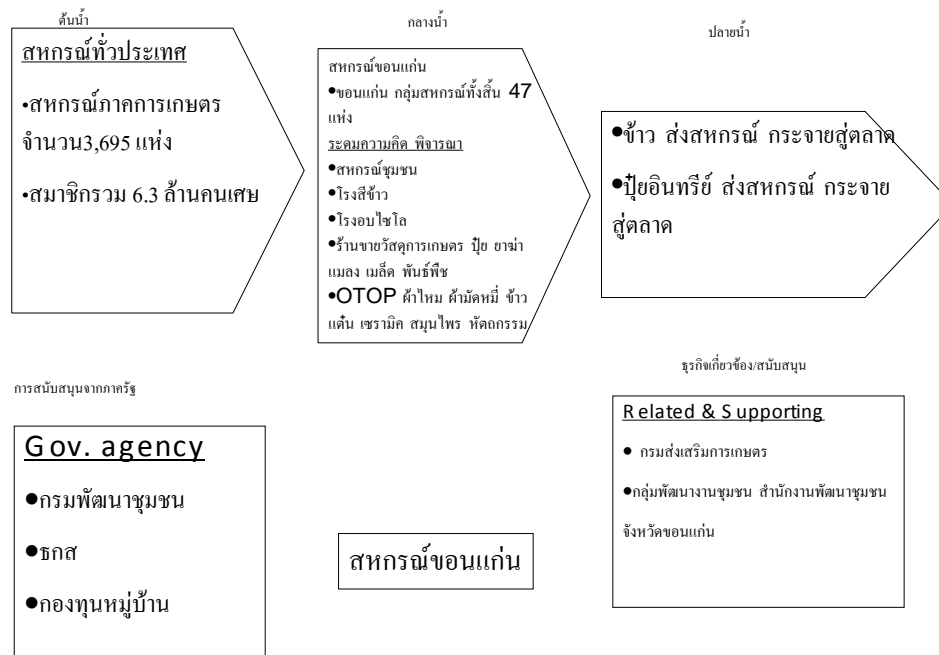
ต้นน้ำ

สหกรณ์ทั่วประเทศ

•สหกรณ์ภาคการเกษตร จำนวน3,695 แห่ง

•สมาชิกรวม 6.3 ล้านคนเศษ

กลางน้ำ

สหกรณ์ขอนแก่น

•ขอนแก่น กลุ่มสหกรณ์ทั้งสิ้น 47 แห่ง

ระดมความคิด พิจารณา

•สหกรณ์ชุมชน

•โรงสีข้าว

•โรงอบไซโล

•ร้านขายวัสดุการเกษตร ปุ๋ย ยาฆ่าแมลง เมล็ด พันธ์พืช

•OTOP ผ้าไหม ผ้ามัดหมี่ ข้าวแต๋น เซรามิค สมุนไพร หัตถกรรม

ปลายน้ำ

•ข้าว ส่งสหกรณ์ กระจายสู่ตลาด

•ปุ๋ยอินทรีย์ ส่งสหกรณ์ กระจายสู่ตลาด

การสนับสนุนจากภาครัฐ

Gov. agency

•กรมพัฒนาชุมชน

•ธกส

•กองทุนหมู่บ้าน

สหกรณ์ขอนแก่น

ธุรกิจเกี่ยวข้อง/สนับสนุน

Related & Supporting

• กรมส่งเสริมการเกษตร

•กลุ่มพัฒนางานชุมชน สำนักงานพัฒนาชุมชน จังหวัดขอนแก่น